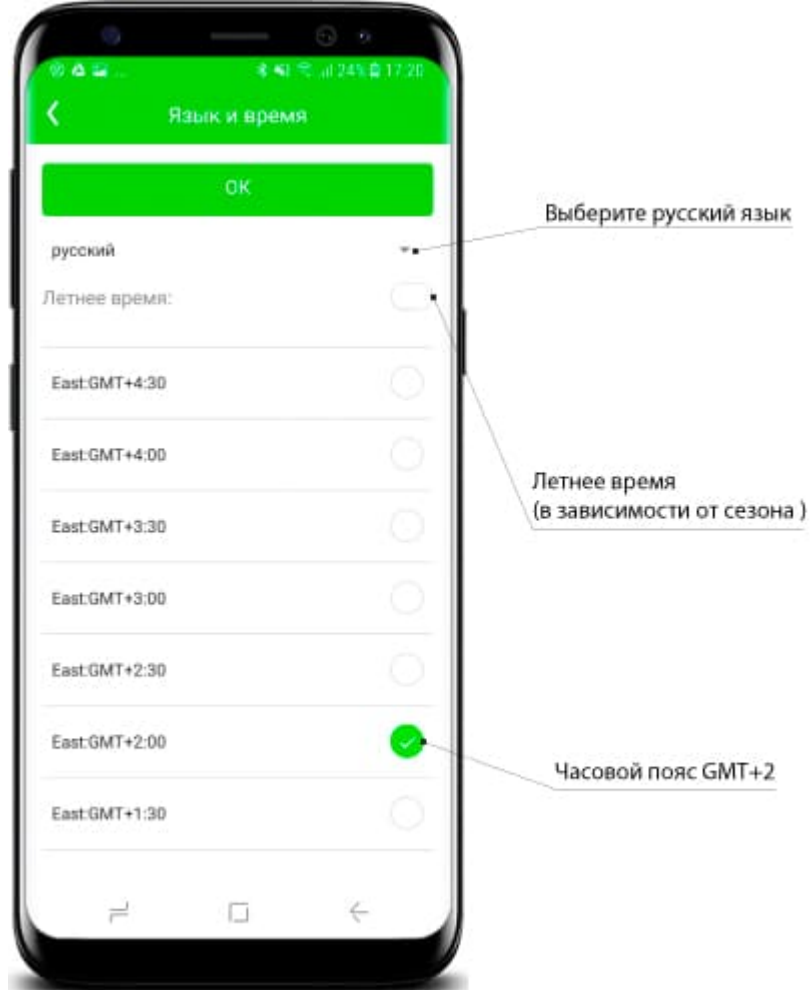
24% 17:20

Язык и время

OK

русский

Летнее время:

East:GMT+4:30

East:GMT+4:00

East:GMT+3:30

East:GMT+3:00

East:GMT+2:30

East:GMT+2:00

East:GMT+1:30

Выберите русский язык

Летнее время
(в зависимости от сезона )

Часовой пояс GMT+2